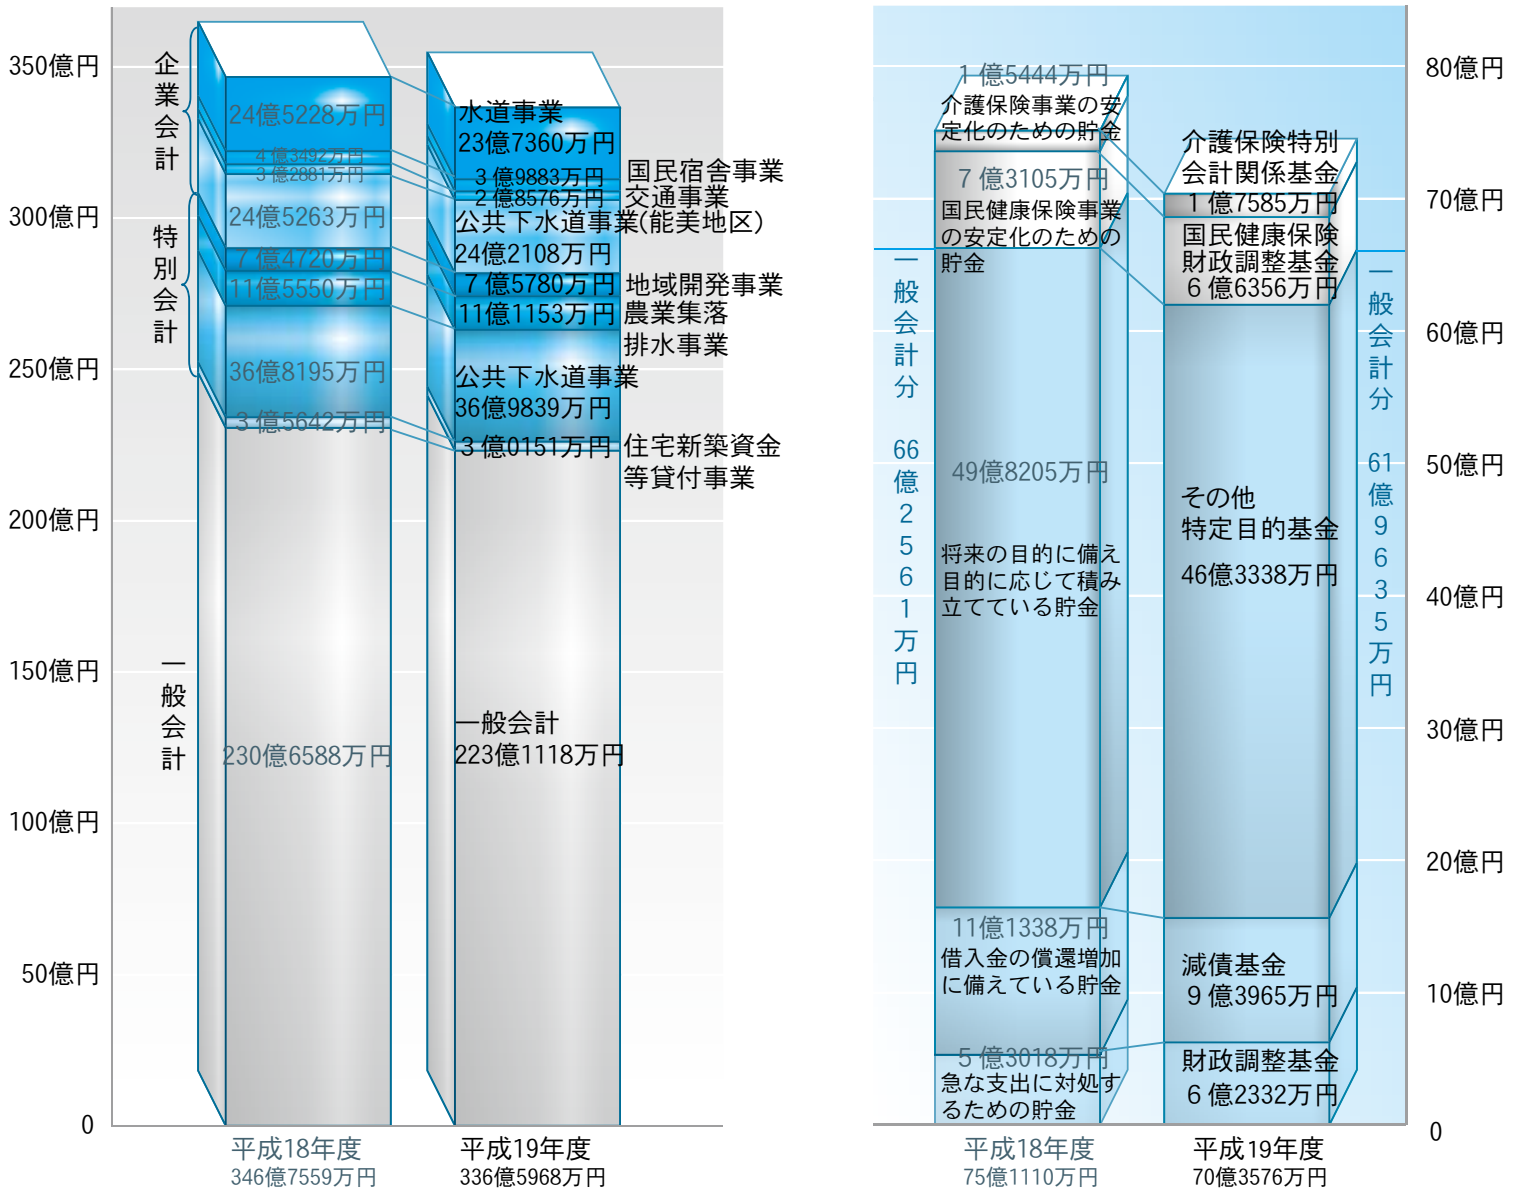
350億円
300億円
250億円
200億円
150億円
100億円
50億円
0

企業会計
特別会計
一般会計

24億5228万円
4億3492万円
3億2881万円
24億5263万円
7億4720万円
11億5550万円
36億8195万円
3億5642万円
230億6588万円

水道事業
23億7360万円
3億9883万円
2億8576万円
24億2108万円
7億5780万円
11億1153万円
公共下水道事業
36億9839万円
3億0151万円
一般会計
223億1118万円

国民宿舎事業
交通事業
公共下水道事業(能美地区)
地域開発事業
農業集落排水事業
住宅新築資金等貸付事業

平成18年度
346億7559万円
平成19年度
336億5968万円

一般会計分 66億2561万円

1億5444万円
介護保険事業の安定化のための貯金
7億3105万円
国民健康保険事業の安定化のための貯金
49億8205万円
将来の目的に備え目的に応じて積み立てている貯金
11億1338万円
借入金の償還増加に備えている貯金
5億3018万円
急な支出に対処するための貯金

介護保険特別会計関係基金
1億7585万円
国民健康保険財政調整基金
6億6356万円
その他特定目的基金
46億3338万円
減債基金
9億3965万円
財政調整基金
6億2332万円

一般会計分 61億9635万円

80億円
70億円
60億円
50億円
40億円
30億円
20億円
10億円
0

平成18年度
75億1110万円
平成19年度
70億3576万円